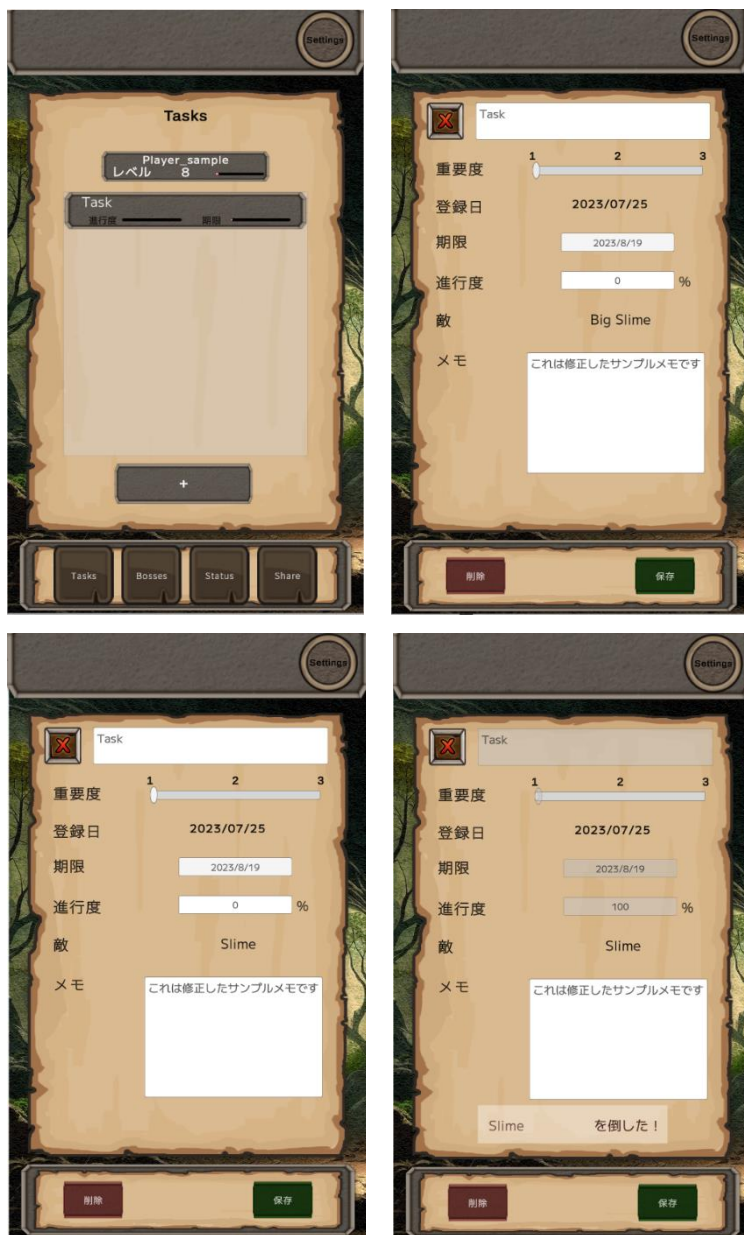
Settings

Tasks

Player_sample
レベル 8

Task
進行度 期限

+

Tasks Bosses Status Share

Settings

Task

重要度 1 2 3

登録日 2023/07/25

期限 2023/8/19

進行度 0 %

敵 Big Slime

メモ これは修正したサンプルメモです

削除 保存

Settings

Task

重要度 1 2 3

登録日 2023/07/25

期限 2023/8/19

進行度 0 %

敵 Slime

メモ これは修正したサンプルメモです

削除 保存

Settings

Task

重要度 1 2 3

登録日 2023/07/25

期限 2023/8/19

進行度 100 %

敵 Slime

メモ これは修正したサンプルメモです

Slime を倒した！

削除 保存